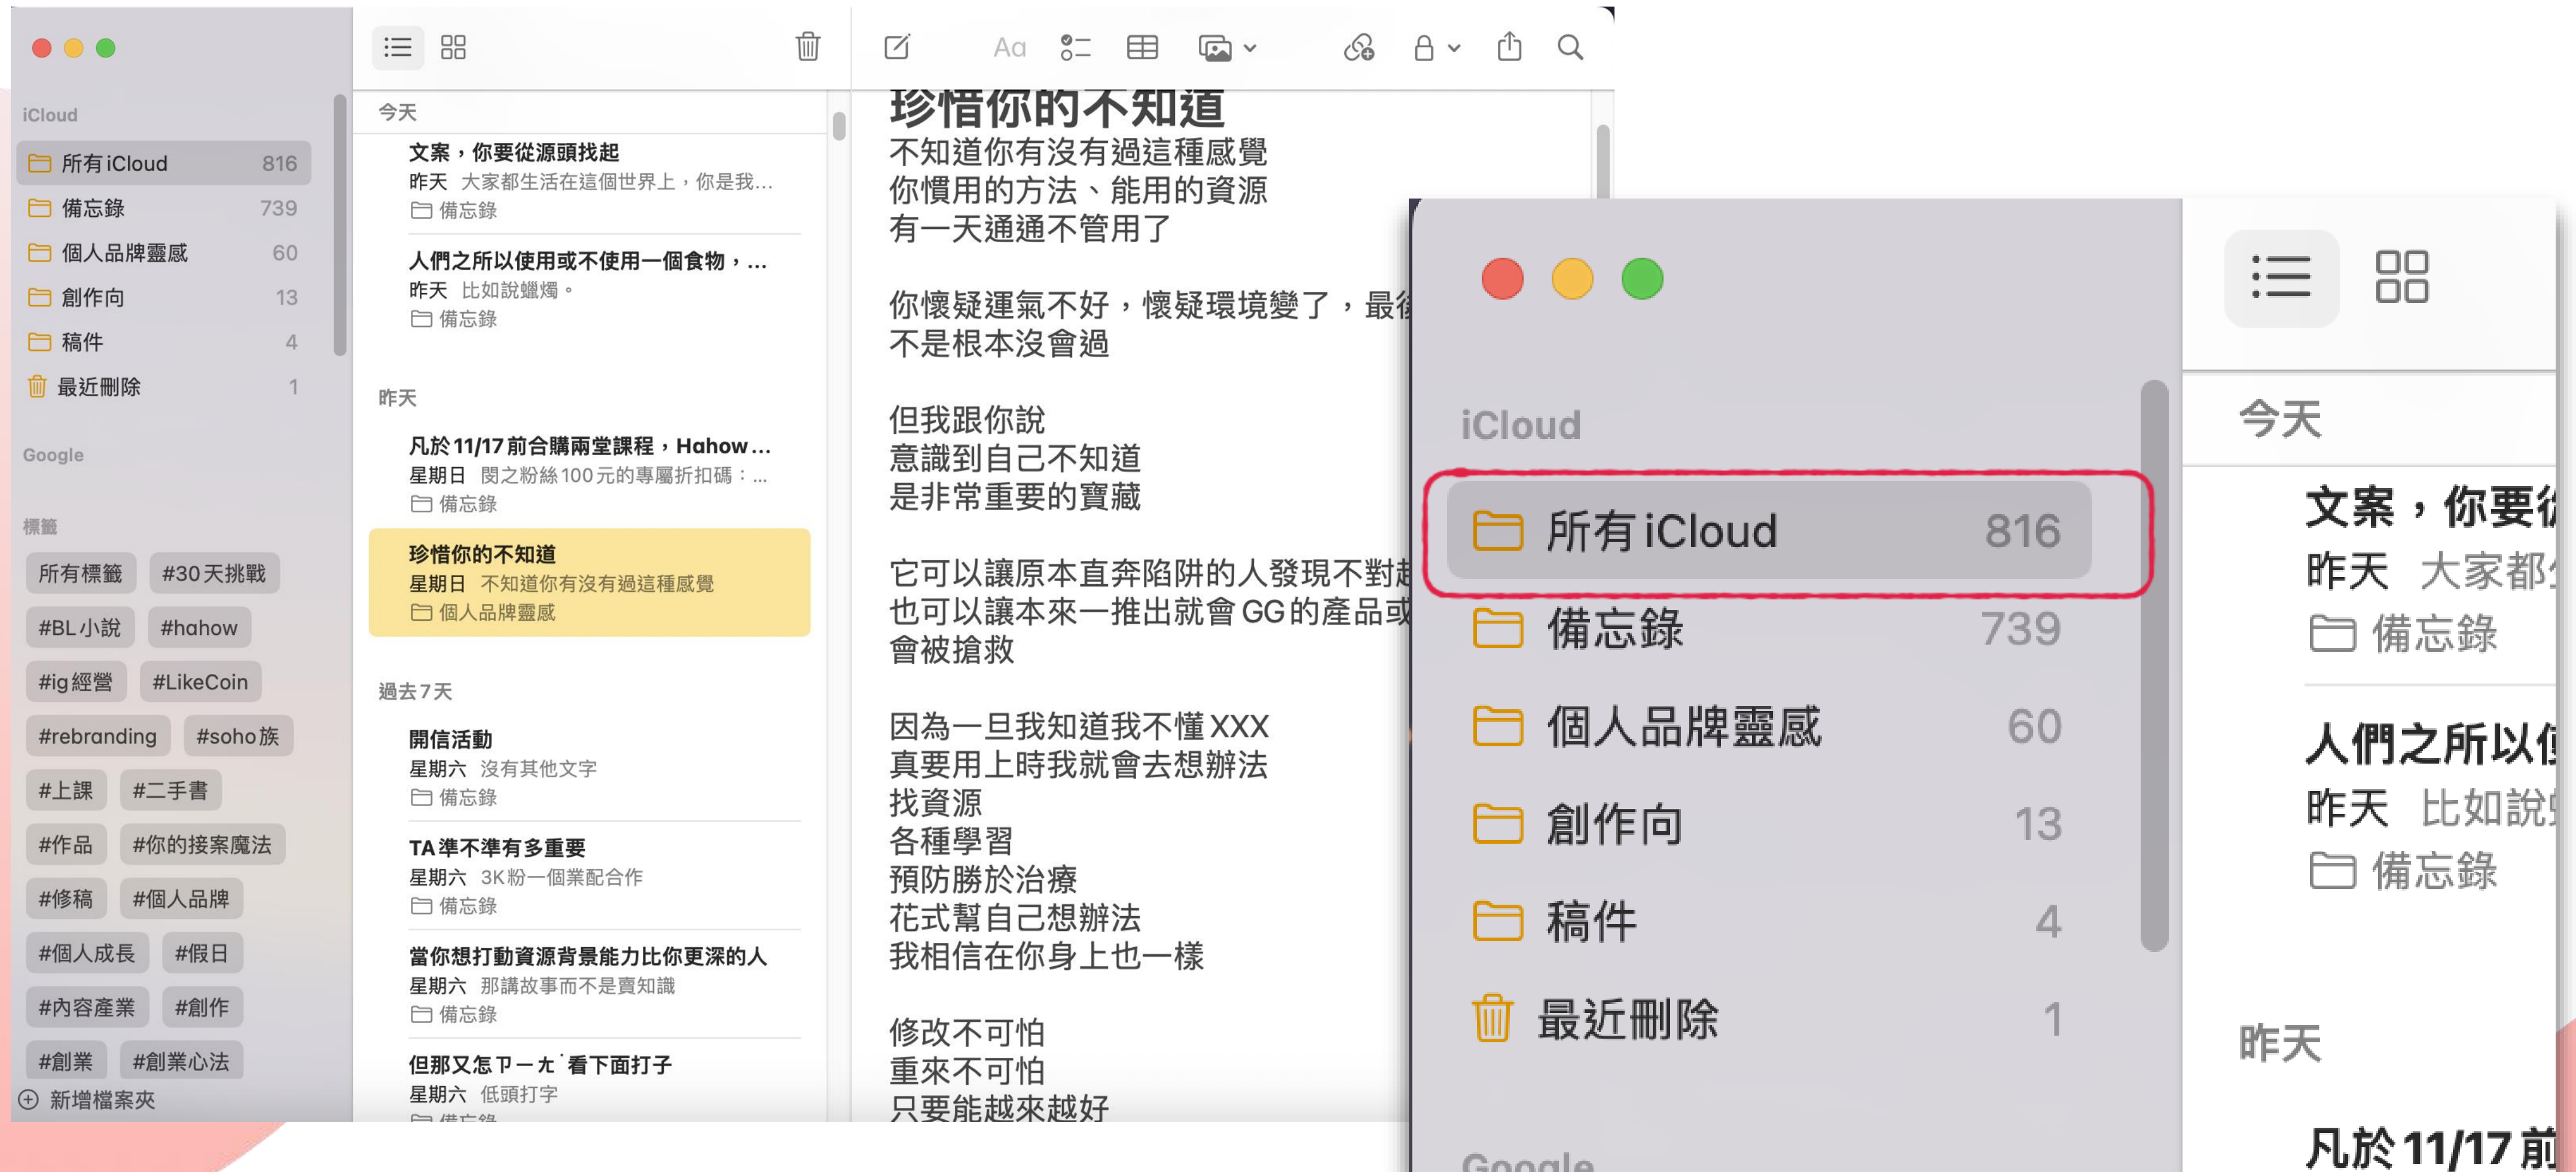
iCloud
所有 iCloud 816
備忘錄 739
個人品牌靈感 60
創作向 13
稿件 4
最近刪除 1

Google

標籤
所有標籤
#30天挑戰
#BL小說
#hahow
#ig經營
#LikeCoin
#rebranding
#soho族
#上課
#二手書
#作品
#你的接案魔法
#修稿
#個人品牌
#個人成長
#假日
#內容產業
#創作
#創業
#創業心法
新增檔案夾

今天
文案，你要從源頭找起
昨天 大家都生活在這個世界上，你是我…
備忘錄
人們之所以使用或不使用一個食物，…
昨天 比如說蠟燭。
備忘錄

昨天
凡於11/17前合購兩堂課程，Hahow…
星期日 閱之粉絲100元的專屬折扣碼：…
備忘錄
珍惜你的不知道
星期日 不知道你有沒有過這種感覺
個人品牌靈感

過去7天
開信活動
星期六 沒有其他文字
備忘錄
TA準不準有多重要
星期六 3K粉一個業配合作
備忘錄
當你想打動資源背景能力比你更深的人
星期六 那講故事而不是賣知識
備忘錄
但那又怎ㄗㄧㄤˋ看下面打子
星期六 低頭打字
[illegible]

Aa

珍惜你的不知道
不知道你有沒有過這種感覺
你慣用的方法、能用的資源
有一天通通不管用了

你懷疑運氣不好，懷疑環境變了，最後
不是根本沒會過

但我跟你說
意識到自己不知道
是非常重要的寶藏

它可以讓原本直奔陷阱的人發現不對勁
也可以讓本來一推出就會GG的產品或
會被搶救

因為一旦我知道我不懂XXX
真要用上時我就會去想辦法
找資源
各種學習
預防勝於治療
花式幫自己想辦法
我相信在你身上也一樣

修改不可怕
重來不可怕
只要能越來越好

iCloud
所有 iCloud 816
備忘錄 739
個人品牌靈感 60
創作向 13
稿件 4
最近刪除 1
Google

今天
文案，你要徙
昨天 大家都
備忘錄
人們之所以使
昨天 比如說
備忘錄
昨天
凡於11/17前